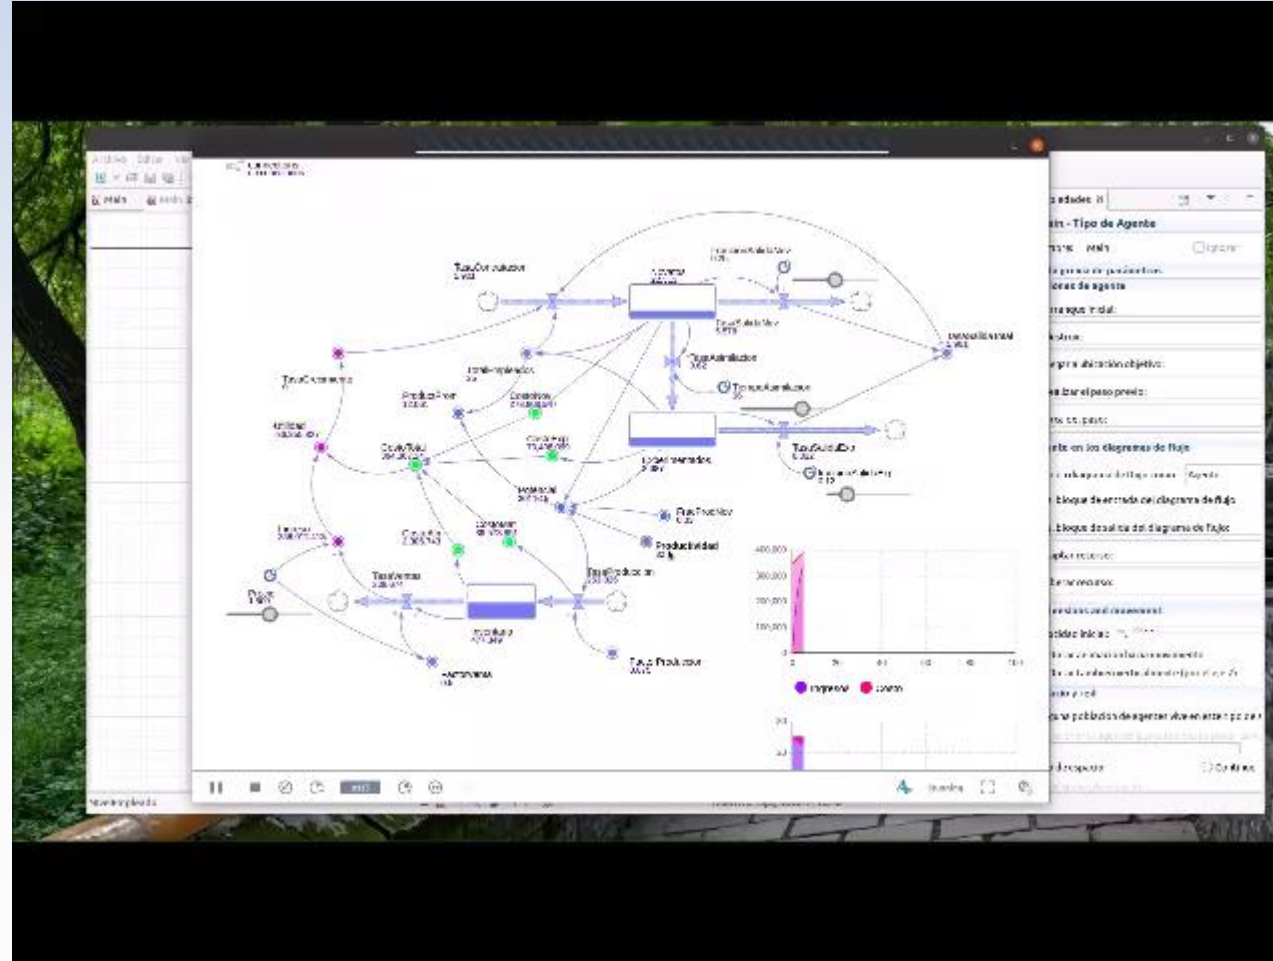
Archivo Editar Ver

Main

TasaContratacion

TasaCrecimiento

Utilidad

CostoTotal

ProductoFinal

Costos

Ventas

Ingresos

TasaVentas

Precio

Inventario

TasaProduccion

Productividad

TasaProducto

Material

FlujoProductivo

Empleados

TasaAsimilacion

TiempoAsimilacion

TasaSalidaDisp

Productividad

400,000

300,000

200,000

100,000

0

Ingresos

Costos

propiedades

Main - Tipo de Agente

Main

Parámetros de agente

Arranque inicial:

Bloque de entrada del diagrama de flujo

Bloque de salida del diagrama de flujo

Espacio y red

Una población de agentes vive en este tipo de

Pausa

Ejecutar